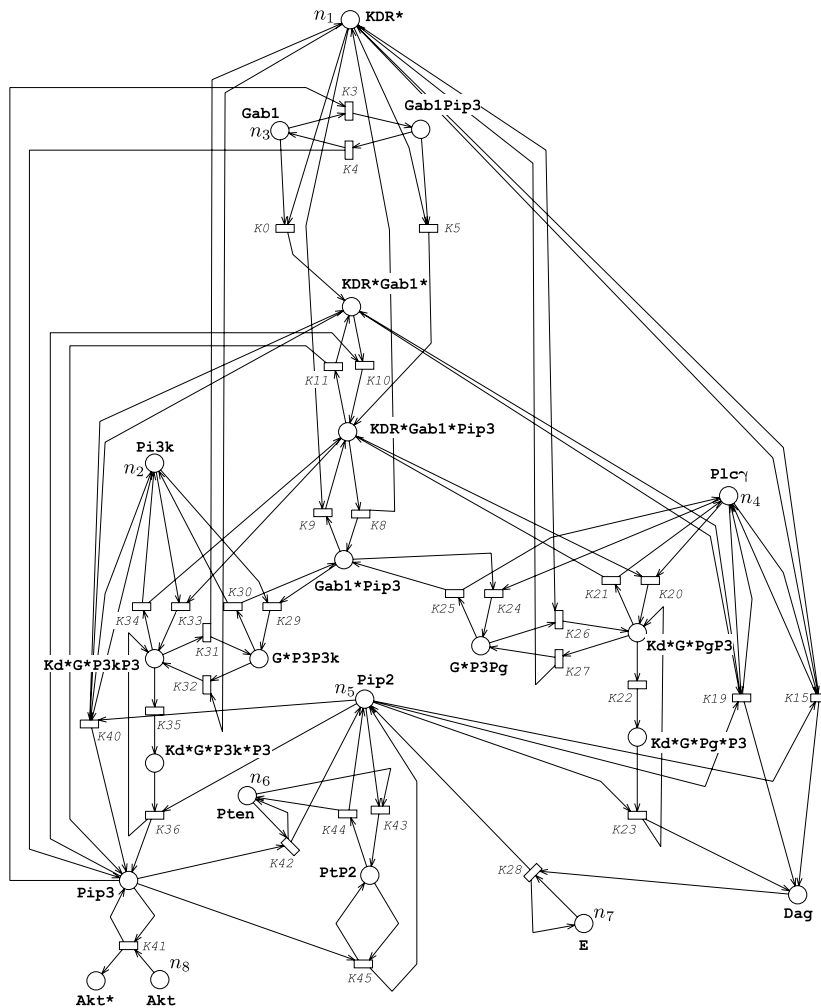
$n_1$ KDR*

K3

Gab1

$n_3$

Gab1Pip3

K4

K0

K5

KDR*Gab1*

K11

K10

KDR*Gab1*Pip3

Pi3k

$n_2$

Plc$\gamma$

$n_4$

K9

K8

Gab1*Pip3

K25

K24

K21

K20

K34

K33

K30

K29

K26

K31

G*P3P3k

G*P3Pg

Kd*G*PgP3

Kd*G*P3kP3

K32

K27

$n_5$ Pip2

K22

K40

K35

K19

K15

Kd*G*P3k*P3

Kd*G*Pg*P3

$n_6$

Pten

K44

K43

K36

K42

K23

PtP2

K28

Pip3

$n_7$

E

Dag

K41

$n_8$

K45

Akt*

Akt